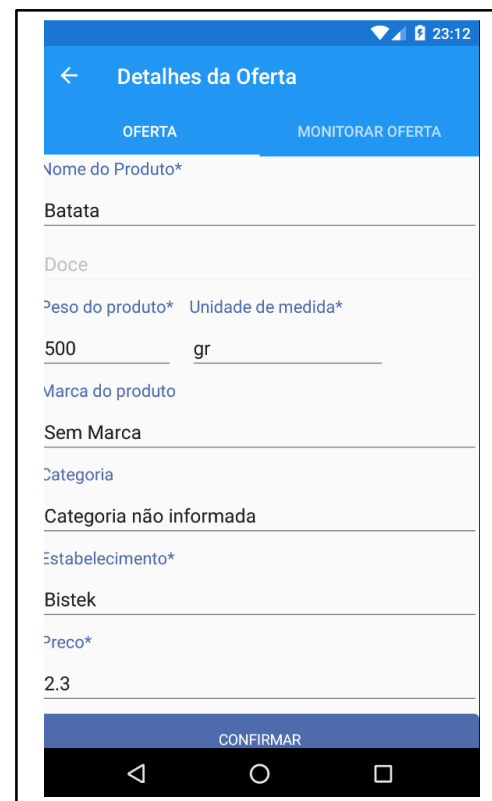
23:12

← Detalhes da Oferta

OFERTA

MONITORAR OFERTA

Nome do Produto*

Batata

Doce

Peso do produto*

Unidade de medida*

500

gr

Marca do produto

Sem Marca

Categoria

Categoria não informada

Estabelecimento*

Bistek

Preco*

2.3

CONFIRMAR